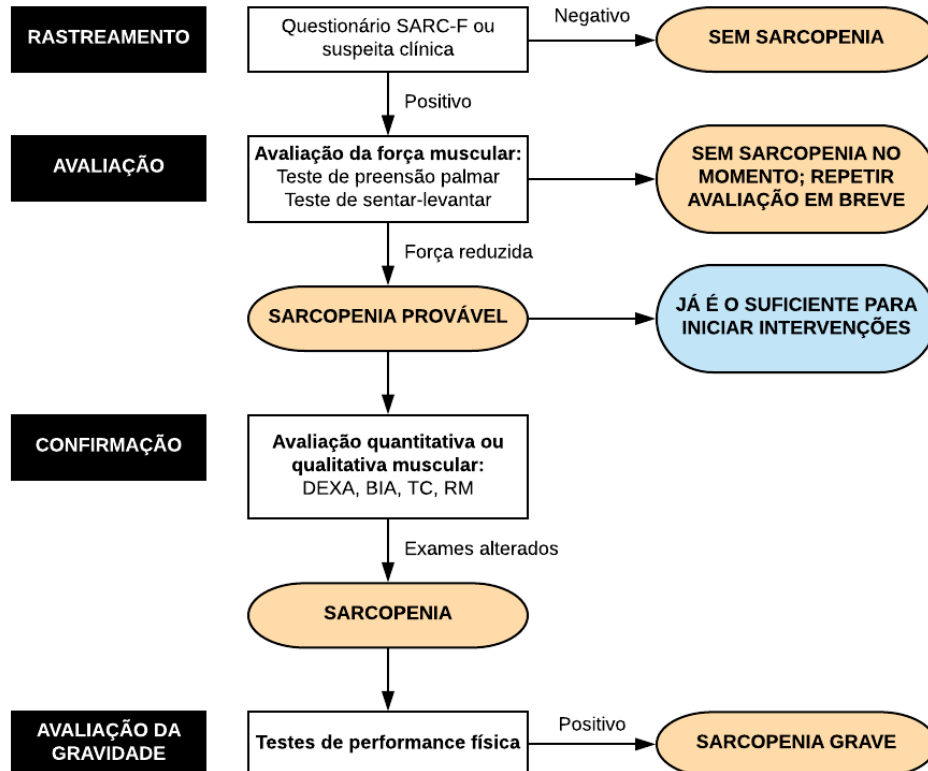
RASTREAMENTO

Questionário SARC-F ou suspeita clínica

Negativo

SEM SARCOPENIA

Positivo

AVALIAÇÃO

Avaliação da força muscular:
Teste de preensão palmar
Teste de sentar-levantar

SEM SARCOPENIA NO MOMENTO; REPETIR AVALIAÇÃO EM BREVE

Força reduzida

SARCOPENIA PROVÁVEL

JÁ É O SUFICIENTE PARA INICIAR INTERVENÇÕES

CONFIRMAÇÃO

Avaliação quantitativa ou qualitativa muscular:
DEXA, BIA, TC, RM

Exames alterados

SARCOPENIA

AVALIAÇÃO DA GRAVIDADE

Testes de performance física

Positivo

SARCOPENIA GRAVE